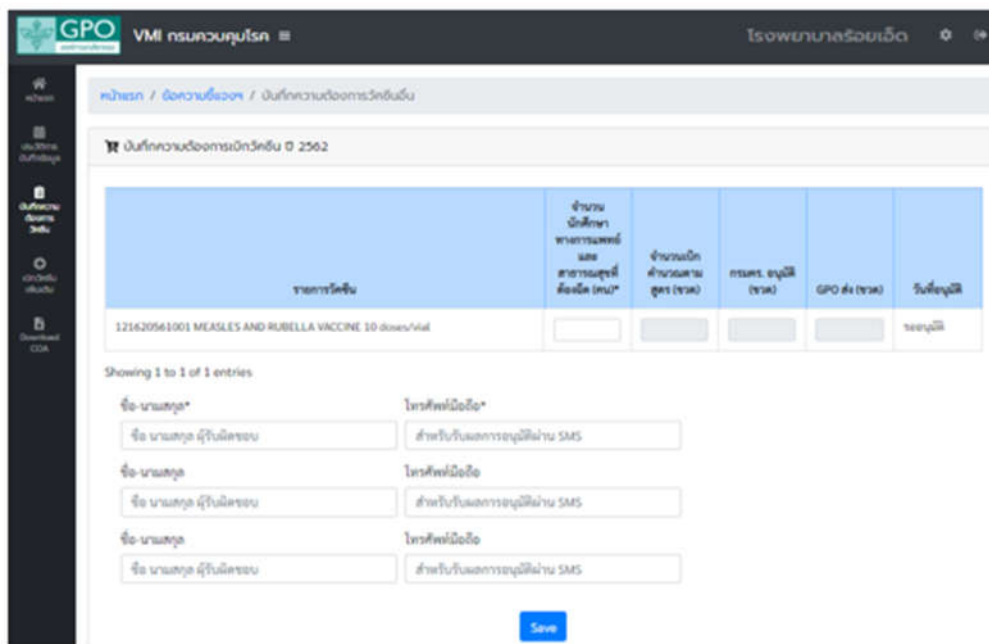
GPO VMI กรมควบคุมโรค ≡

โรงพยาบาลร้อยเอ็ด

หน้าแรก

ประวัติการบันทึกข้อมูล

บันทึกความต้องการวัคซีน

เบิกวัคซีนเพิ่มเติม

Download COA

หน้าแรก / ข้อความชี้แจง / บันทึกความต้องการวัคซีนอื่น

บันทึกความต้องการเบิกวัคซีน ปี 2562

| รายการวัคซีน | จำนวนนักศึกษาทางการแพทย์และสาธารณสุขที่ต้องฉีด (คน)* | จำนวนเบิกคำนวณตามสูตร (ขวด) | กรมคร. อนุมัติ (ขวด) | GPO ส่ง (ขวด) | วันที่อนุมัติ |
|---|---|---|---|---|---|
| 121620561001 MEASLES AND RUBELLA VACCINE 10 doses/vial | | | | | รออนุมัติ |

Showing 1 to 1 of 1 entries

ชื่อ-นามสกุล*
ชื่อ นามสกุล ผู้รับผิดชอบ
โทรศัพท์มือถือ*
สำหรับรับผลการอนุมัติผ่าน SMS

ชื่อ-นามสกุล
ชื่อ นามสกุล ผู้รับผิดชอบ
โทรศัพท์มือถือ
สำหรับรับผลการอนุมัติผ่าน SMS

ชื่อ-นามสกุล
ชื่อ นามสกุล ผู้รับผิดชอบ
โทรศัพท์มือถือ
สำหรับรับผลการอนุมัติผ่าน SMS

Save